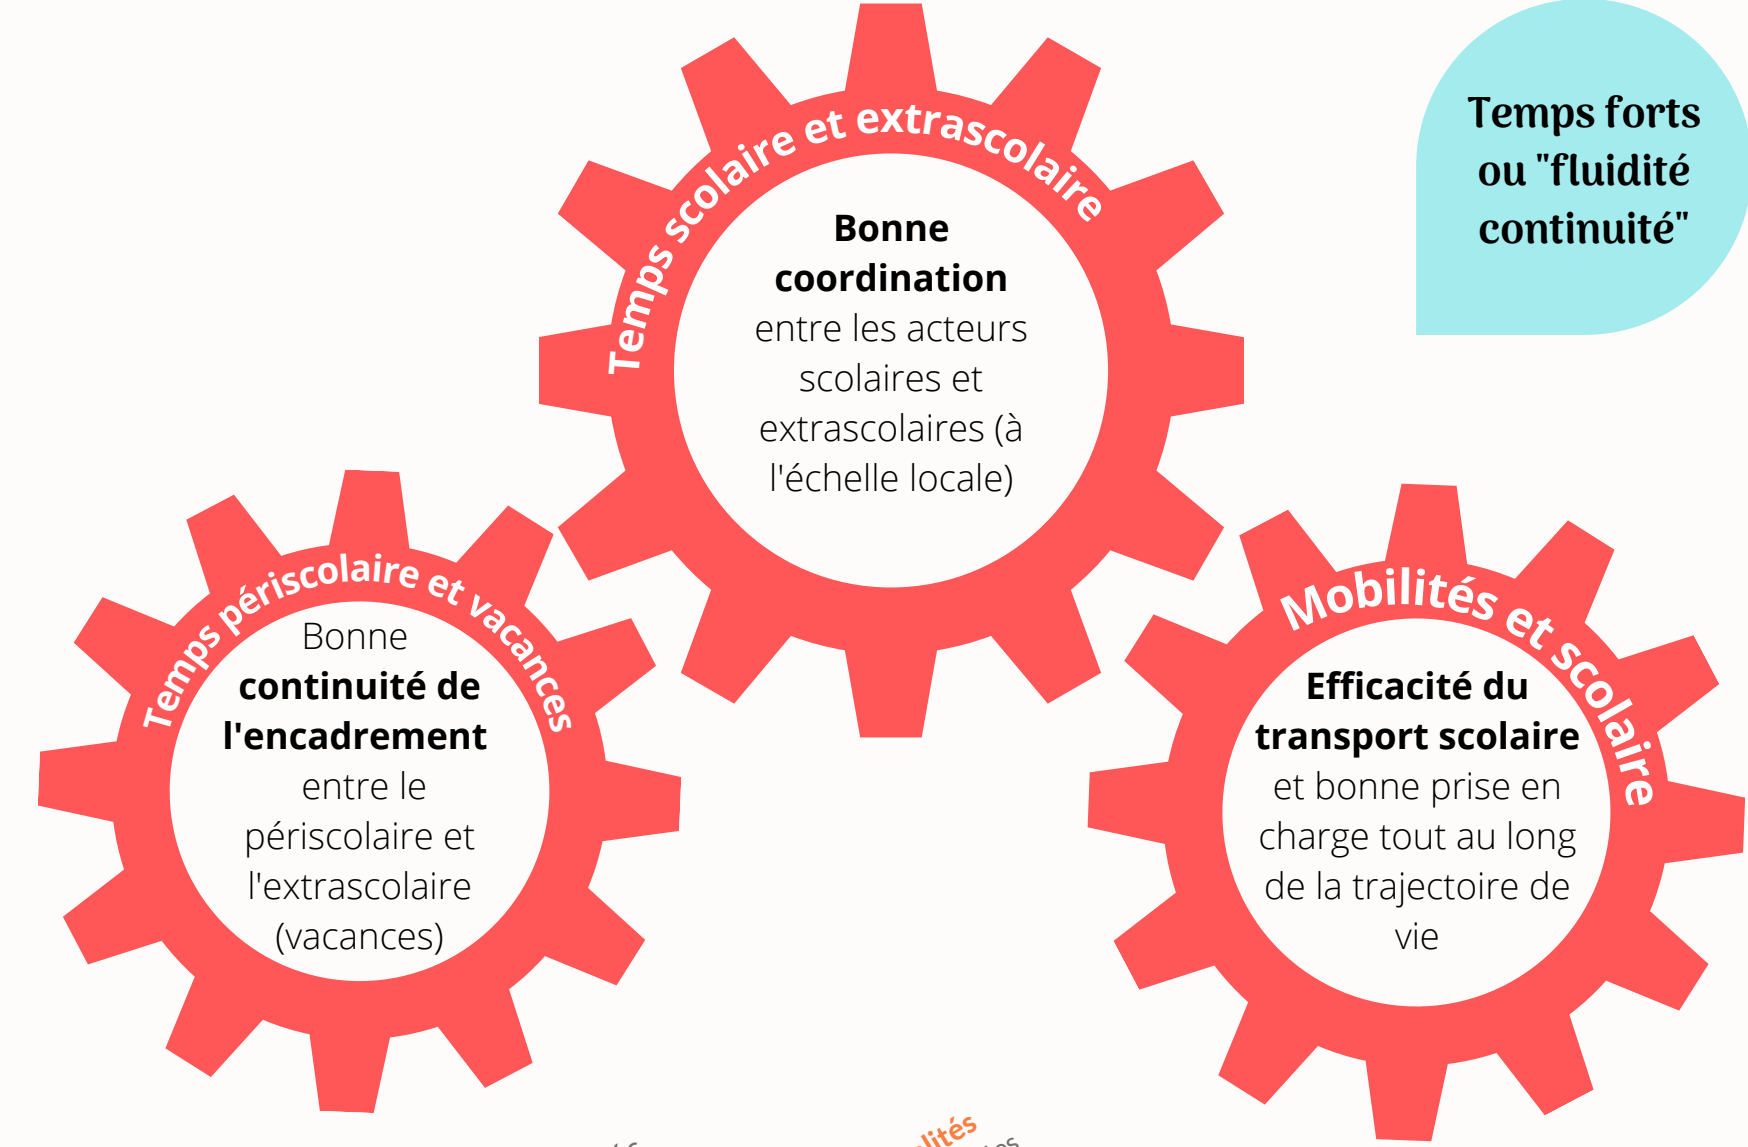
Temps forts ou "fluidité continuité"

Temps scolaire et extrascolaire

**Bonne coordination** entre les acteurs scolaires et extrascolaires (à l'échelle locale)

Temps périscolaire et vacances

Bonne **continuité de l'encadrement** entre le périscolaire et l'extrascolaire (vacances)

Mobilités et scolaire

**Efficacité du transport scolaire** et bonne prise en charge tout au long de la trajectoire de vie

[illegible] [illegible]lités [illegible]